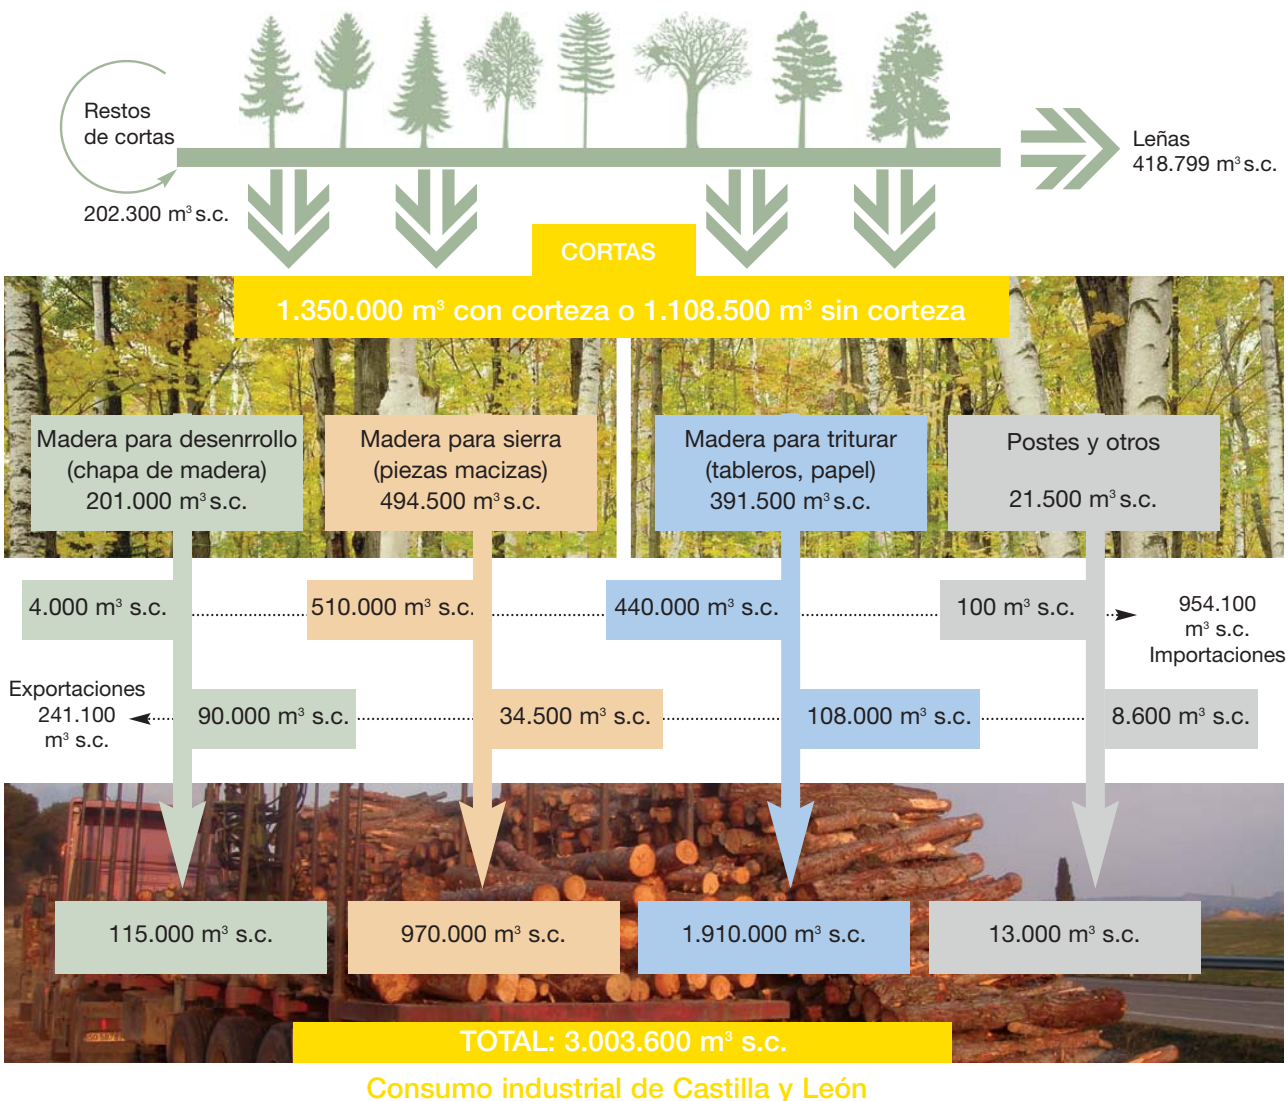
Restos de cortas

202.300 m³ s.c.

Leñas 418.799 m³ s.c.

CORTAS

1.350.000 m³ con corteza o 1.108.500 m³ sin corteza

Madera para desenrrollo (chapa de madera) 201.000 m³ s.c.

Madera para sierra (piezas macizas) 494.500 m³ s.c.

Madera para triturar (tableros, papel) 391.500 m³ s.c.

Postes y otros 21.500 m³ s.c.

4.000 m³ s.c.

510.000 m³ s.c.

440.000 m³ s.c.

100 m³ s.c.

954.100 m³ s.c. Importaciones

Exportaciones 241.100 m³ s.c.

90.000 m³ s.c.

34.500 m³ s.c.

108.000 m³ s.c.

8.600 m³ s.c.

115.000 m³ s.c.

970.000 m³ s.c.

1.910.000 m³ s.c.

13.000 m³ s.c.

TOTAL: 3.003.600 m³ s.c.

Consumo industrial de Castilla y León